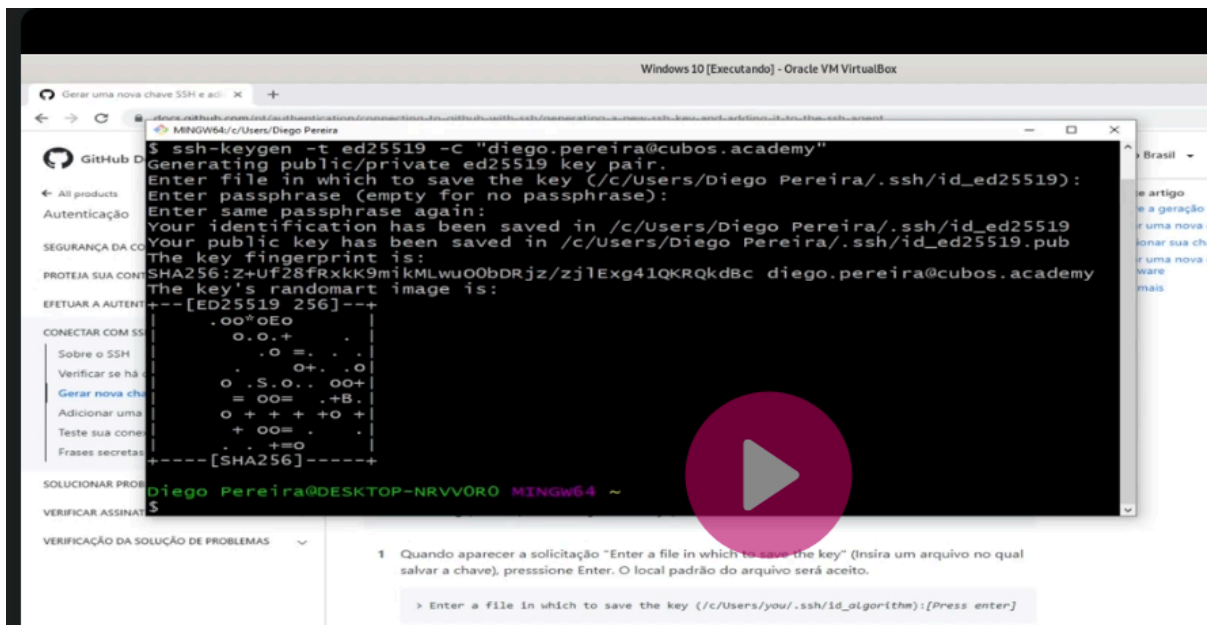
Windows 10 [Executando] - Oracle VM VirtualBox

Gerar uma nova chave SSH e adi ×  +

docs.github.com/pt/authentication/connecting-to-github-with-ssh/generating-a-new-ssh-key-and-adding-it-to-the-ssh-agent

MINGW64:/c/Users/Diego Pereira

$ ssh-keygen -t ed25519 -C "diego.pereira@cubos.academy"
Generating public/private ed25519 key pair.
Enter file in which to save the key (/c/Users/Diego Pereira/.ssh/id_ed25519):
Enter passphrase (empty for no passphrase):
Enter same passphrase again:
Your identification has been saved in /c/Users/Diego Pereira/.ssh/id_ed25519
Your public key has been saved in /c/Users/Diego Pereira/.ssh/id_ed25519.pub
The key fingerprint is:
SHA256:Z+Uf28fRxkK9mikMLwuOObDRjz/zjlExg41QKRQkdBc diego.pereira@cubos.academy
The key's randomart image is:
+--[ED25519 256]--+
|     .oo*oEo     |
|       o.o.+   . |
|         .o =. . |
|       .    o+. .o|
|     o .S.o.. oo+|
|      = oo=  .+B.|
|     o + + + +o +|
|       + oo= .  .|
|       . . +=o   |
+----[SHA256]-----+

Diego Pereira@DESKTOP-NRVV0R0 MINGW64 ~
$

GitHub D
← All products
Autenticação
SEGURANÇA DA CO
PROTEJA SUA CONT
EFETUAR A AUTENT
CONECTAR COM SS
Sobre o SSH
Verificar se há
Gerar nova cha
Adicionar uma
Teste sua cone
Frases secretas
SOLUCIONAR PROB
VERIFICAR ASSINAT
VERIFICAÇÃO DA SOLUÇÃO DE PROBLEMAS

Brasil
e artigo
e a geração
r uma nova
ionar sua ch
r uma nova
ware
mais

1 Quando aparecer a solicitação "Enter a file in which to save the key" (Insira um arquivo no qual salvar a chave), presssione Enter. O local padrão do arquivo será aceito.

> Enter a file in which to save the key (/c/Users/you/.ssh/id_algorithm):[Press enter]